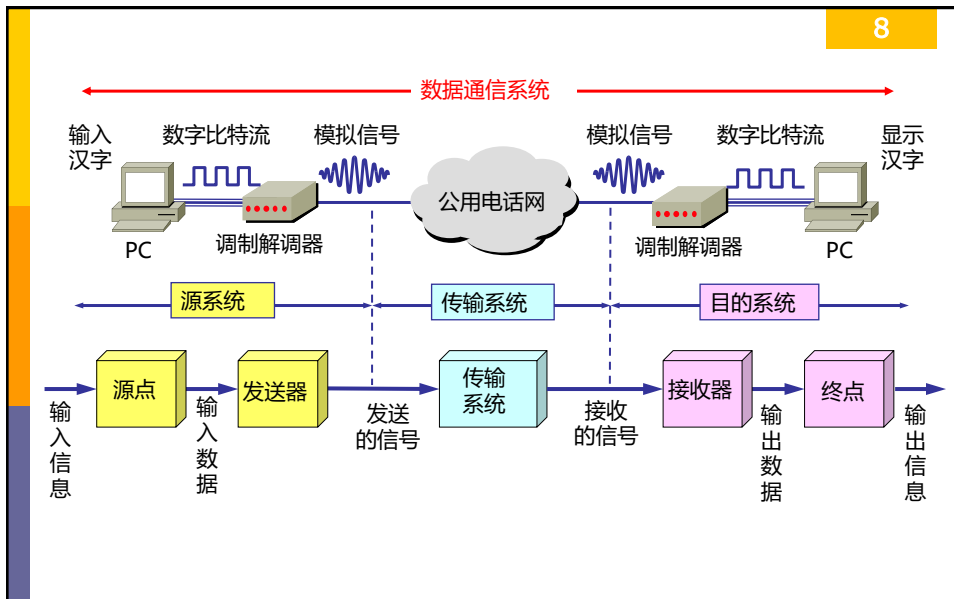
8

数据通信系统

输入汉字

数字比特流

模拟信号

公用电话网

模拟信号

数字比特流

显示汉字

PC

调制解调器

调制解调器

PC

源系统

传输系统

目的系统

输入信息

源点

输入数据

发送器

发送的信号

传输系统

接收的信号

接收器

输出数据

终点

输出信息